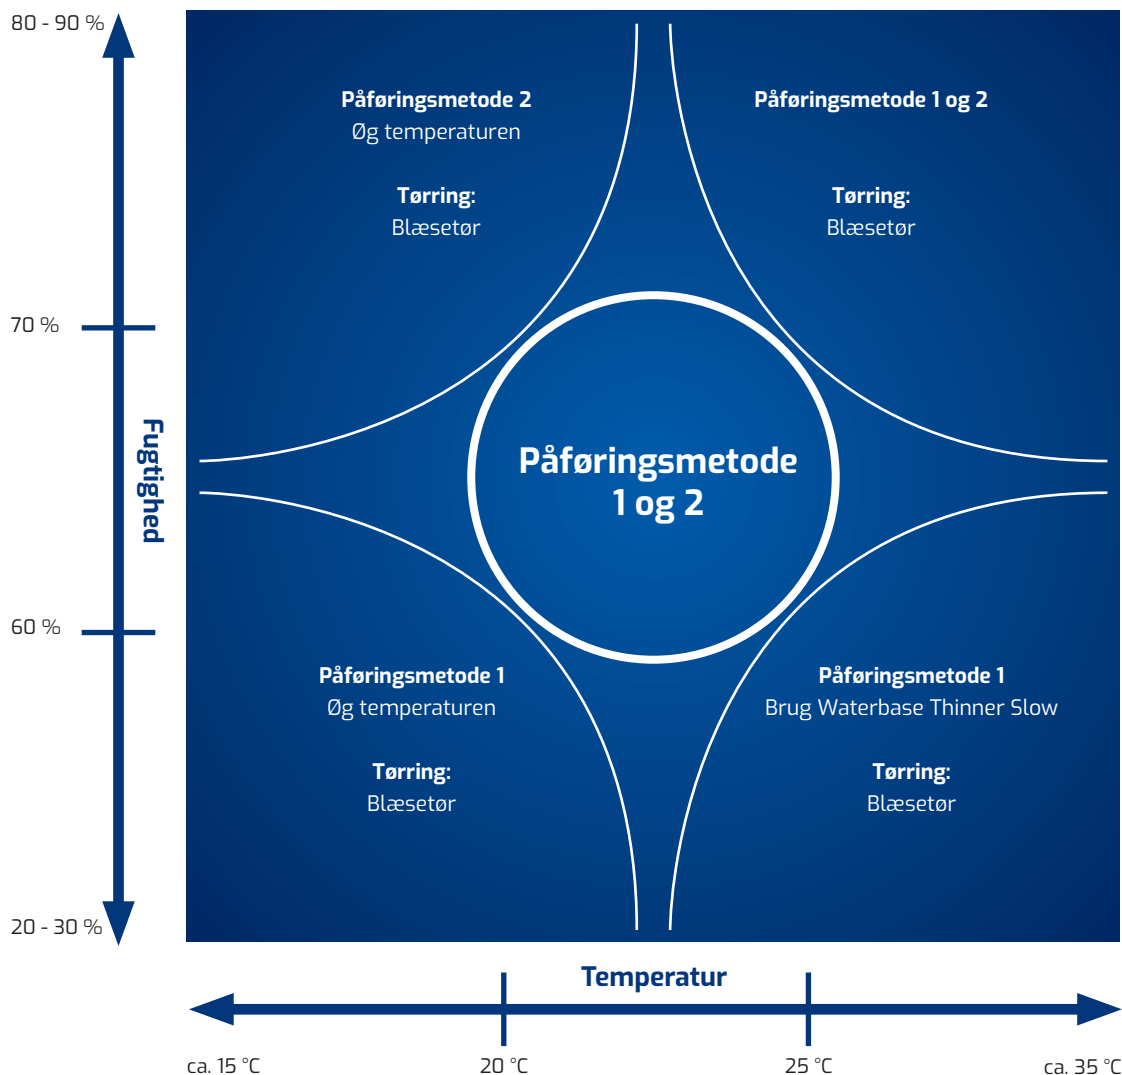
80 - 90 %

70 %

Fugtighed

60 %

20 - 30 %

Påføringsmetode 2
Øg temperaturen

Tørring:
Blæsetør

Påføringsmetode 1 og 2

Tørring:
Blæsetør

Påføringsmetode 1 og 2

Påføringsmetode 1
Øg temperaturen

Tørring:
Blæsetør

Påføringsmetode 1
Brug Waterbase Thinner Slow

Tørring:
Blæsetør

Temperatur

ca. 15 °C

20 °C

25 °C

ca. 35 °C